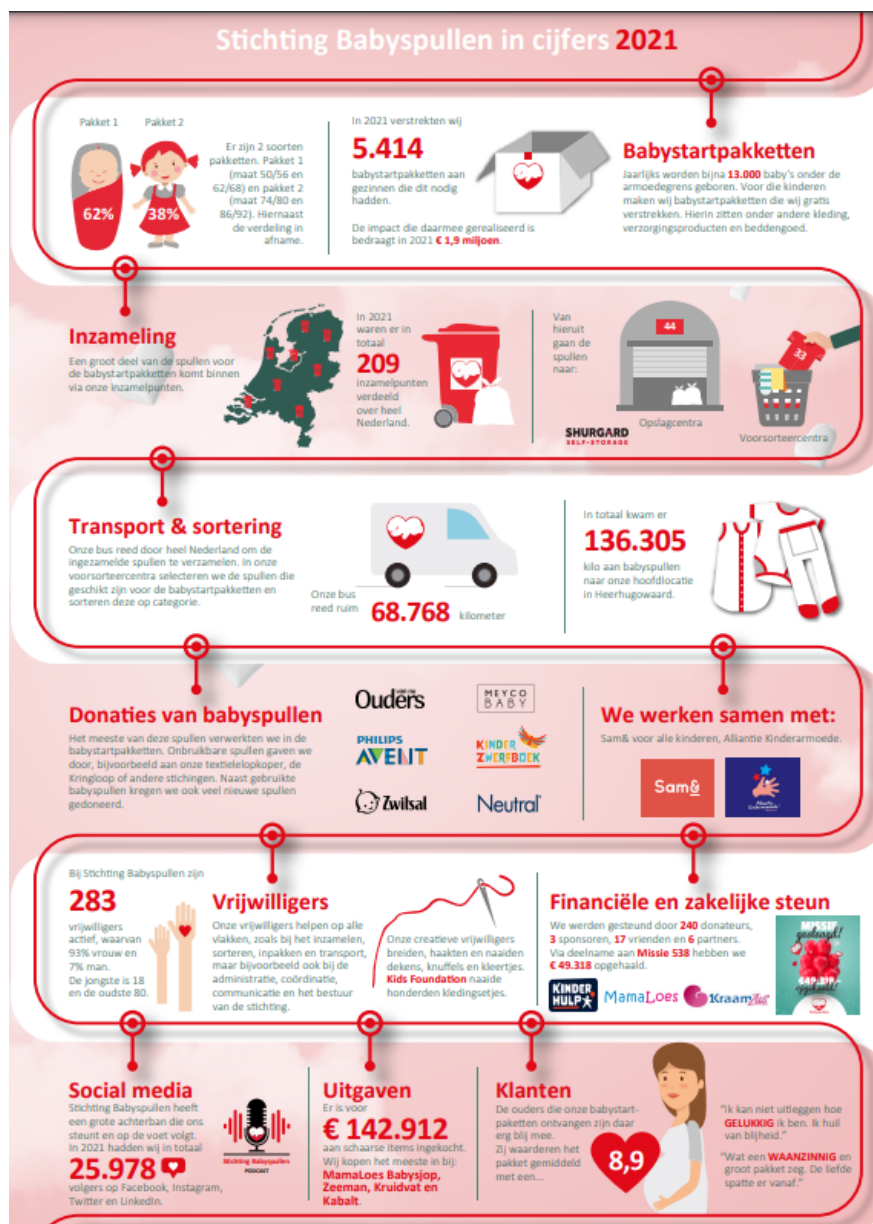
Stichting Babyspullen in cijfers 2021

Pakket 1

Pakket 2

62%

38%

Er zijn 2 soorten pakketten. Pakket 1 (maat 50/56 en 62/68) en pakket 2 (maat 74/80 en 86/92). Hiernaast de verdeling in afname.

In 2021 verstrekten wij

5.414

babystartpakketten aan gezinnen die dit nodig hadden.

De impact die daarmee gerealiseerd is bedraagt in 2021 € 1,9 miljoen.

Babystartpakketten

Jaarlijks worden bijna 13.000 baby's onder de armoedegrens geboren. Voor die kinderen maken wij babystartpakketten die wij gratis verstrekken. Hierin zitten onder andere kleding, verzorgingsproducten en beddengoed.

Inzameling

Een groot deel van de spullen voor de babystartpakketten komt binnen via onze inzamelpunten.

In 2021 waren er in totaal

209

inzamelpunten verdeeld over heel Nederland.

Van hieruit gaan de spullen naar:

44

SHURGARD SELF-STORAGE

Opslagcentra

33

Voorsorteercentra

Transport & sortering

Onze bus reed door heel Nederland om de ingezamelde spullen te verzamelen. In onze voorsorteercentra selecteren we de spullen die geschikt zijn voor de babystartpakketten en sorteren deze op categorie.

Onze bus reed ruim

68.768

kilometer

In totaal kwam er

136.305

kilo aan babyspullen naar onze hoofdlocatie in Heerhugowaard.

Donaties van babyspullen

Het meeste van deze spullen verwerkten we in de babystartpakketten. Onbruikbare spullen gaven we door, bijvoorbeeld aan onze textielelopkoper, de Kringloop of andere stichingen. Naast gebruikte babyspullen kregen we ook veel nieuwe spullen gedoneerd.

Ouders

MEYCO BABY

PHILIPS AVENT

KINDER ZWERFBOEK

Zwilsal

Neutral

We werken samen met:

Sam& voor alle kinderen, Allantie Kinderarmoede.

Sam&

Bij Stichting Babyspullen zijn

283

vrijwilligers actief, waarvan 93% vrouw en 7% man. De jongste is 18 en de oudste 80.

Vrijwilligers

Onze vrijwilligers helpen op alle vlakken, zoals bij het inzamelen, sorteren, inpakken en transport, maar bijvoorbeeld ook bij de administratie, coördinatie, communicatie en het bestuur van de stichting.

Onze creatieve vrijwilligers breiden, haakten en naaiden dekens, knuffels en kleertjes. Kids Foundation naaide honderden kledingsetjes.

Financiële en zakelijke steun

We werden gesteund door 240 donateurs, 3 sponsoren, 17 vrienden en 6 partners. Via deelname aan Missie 538 hebben we € 49.318 opgehaald.

KINDERHULP

MamaLoes

Kraam

Missie geslaagd!

Social media

Stichting Babyspullen heeft een grote achterban die ons steunt en op de voet volgt. In 2021 hadden wij in totaal

25.978

volgers op Facebook, Instagram, Twitter en LinkedIn.

Stichting Babyspullen PODCAST

Uitgaven

Er is voor

€ 142.912

aan schaarse items ingekocht. Wij kopen het meeste in bij: MamaLoes Babysjop, Zeeman, Kruidvat en Kabalt.

Klanten

De ouders die onze babystartpakketten ontvangen zijn daar erg blij mee. Zij waarderen het pakket gemiddeld met een...

8,9

"Ik kan niet uitleggen hoe GELUKKIG ik ben. Ik huil van blijheid."

"Wat een WAANZINNIG en groot pakket zeg. De liefde spatte er vanaf."